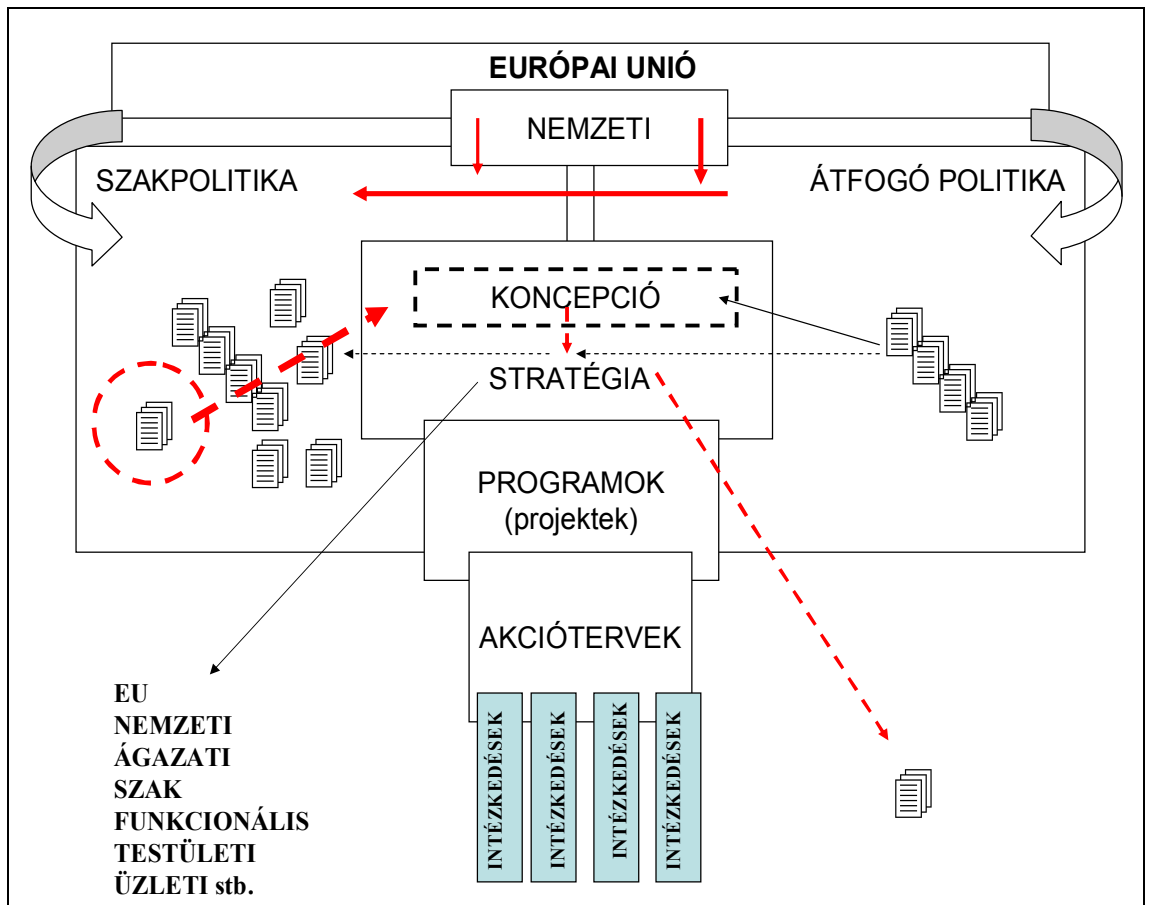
EURÓPAI UNIÓ

NEMZETI

SZAKPOLITIKA

ÁTFOGÓ POLITIKA

KONCEPCIÓ

STRATÉGIA

PROGRAMOK
(projektek)

AKCIÓTERVEK

INTÉZKEDÉSEK

INTÉZKEDÉSEK

INTÉZKEDÉSEK

INTÉZKEDÉSEK

EU
NEMZETI
ÁGAZATI
SZAK
FUNKCIONÁLIS
TESTÜLETI
ÜZLETI stb.